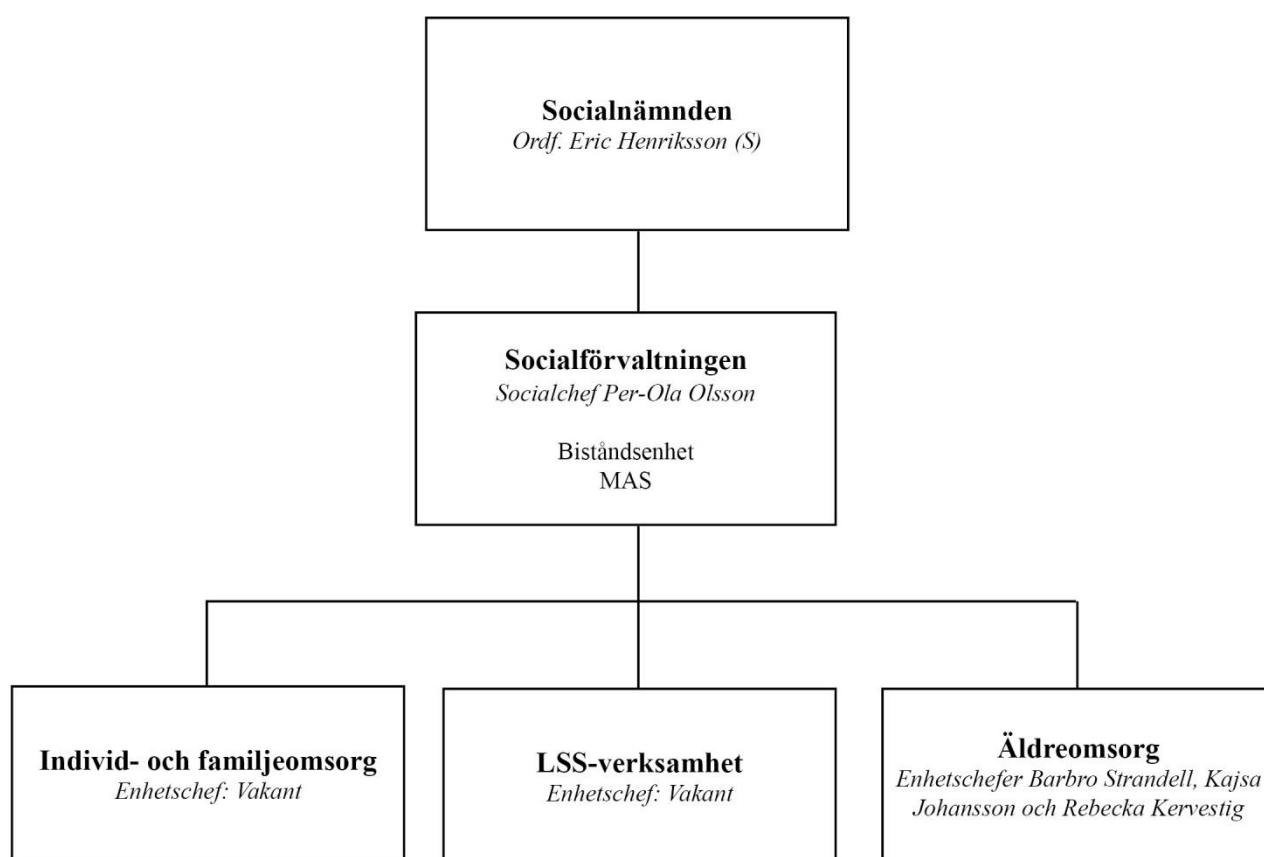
**Socialnämnden**
*Ordf. Eric Henriksson (S)*

**Socialförvaltningen**
*Socialchef Per-Ola Olsson*

Biståndsenhet
MAS

**Individ- och familjeomsorg**
*Enhetschef: Vakant*

**LSS-verksamhet**
*Enhetschef: Vakant*

**Äldreomsorg**
*Enhetschefer Barbro Strandell, Kajsa Johansson och Rebecka Kervestig*